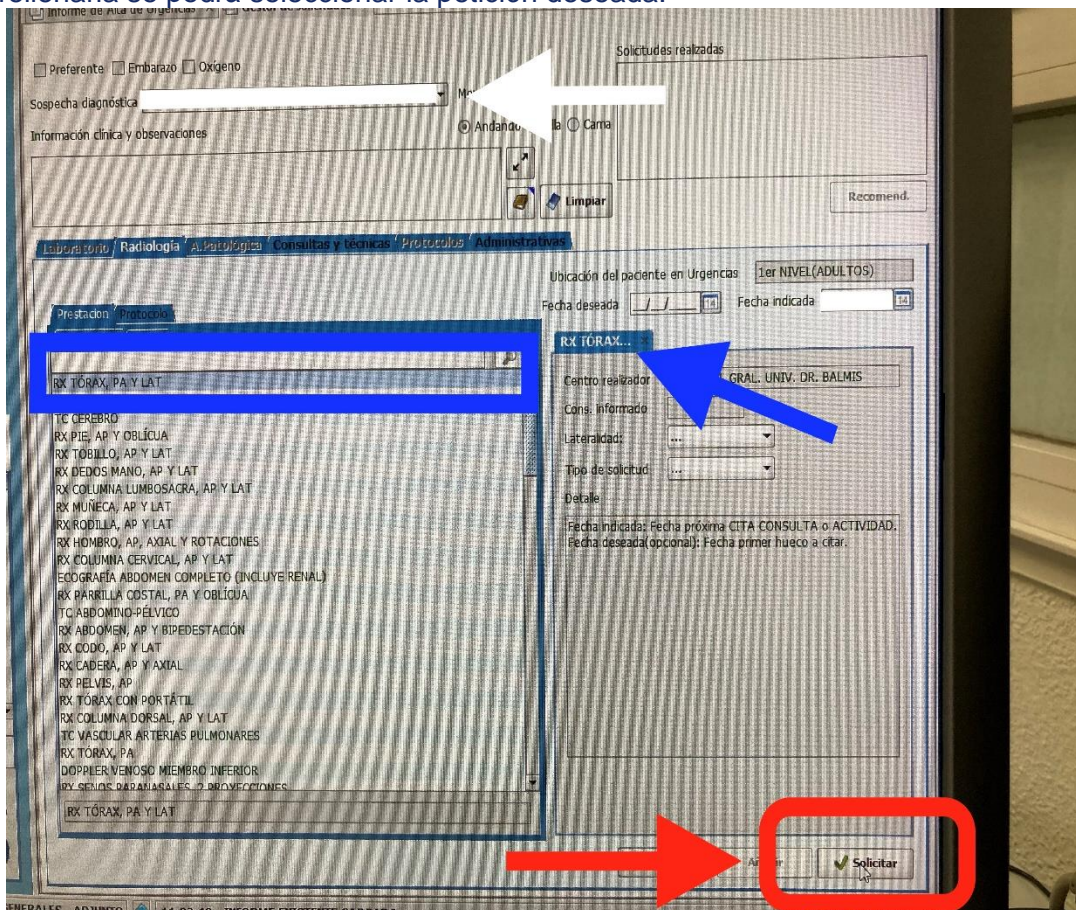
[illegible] se podrá seleccionar la petición deseada.

Informe de Alta de Urgencias

Preferente Embarazo Oxígeno

Sospecha diagnóstica

Mo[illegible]

Andando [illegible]lla Cama

Información clínica y observaciones

Limpiar

Solicitudes realizadas

Recomend.

Laboratorio Radiología A.Patológica Consultas y técnicas Protocolos Administrativas

Ubicación del paciente en Urgencias 1er NIVEL(ADULTOS)

Fecha deseada \_/\_/\_ Fecha indicada

Prestacion Protocolo

RX TÓRAX, PA Y LAT
TC CEREBRO
RX PIE, AP Y OBLÍCUA
RX TOBILLO, AP Y LAT
RX DEDOS MANO, AP Y LAT
RX COLUMNA LUMBOSACRA, AP Y LAT
RX MUÑECA, AP Y LAT
RX RODILLA, AP Y LAT
RX HOMBRO, AP, AXIAL Y ROTACIONES
RX COLUMNA CERVICAL, AP Y LAT
ECOGRAFÍA ABDOMEN COMPLETO (INCLUYE RENAL)
RX PARRILLA COSTAL, PA Y OBLÍCUA
TC ABDOMINO-PÉLVICO
RX ABDOMEN, AP Y BIPEDESTACIÓN
RX CODO, AP Y LAT
RX CADERA, AP Y AXIAL
RX PELVIS, AP
RX TÓRAX CON PORTÁTIL
RX COLUMNA DORSAL, AP Y LAT
TC VASCULAR ARTERIAS PULMONARES
RX TÓRAX, PA
DOPPLER VENOSO MIEMBRO INFERIOR
RX SENOS PARANASALES, 2 PROYECCIONES

RX TÓRAX, PA Y LAT

RX TÓRAX...

Centro realizador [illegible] GRAL. UNIV. DR. BALMIS

Cons. informado

Lateralidad: ...

Tipo de solicitud ...

Detalle

Fecha indicada: Fecha próxima CITA CONSULTA o ACTIVIDAD.
Fecha deseada(opcional): Fecha primer hueco a citar.

A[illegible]r

Solicitar

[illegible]ENERALES ADJUNTO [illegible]